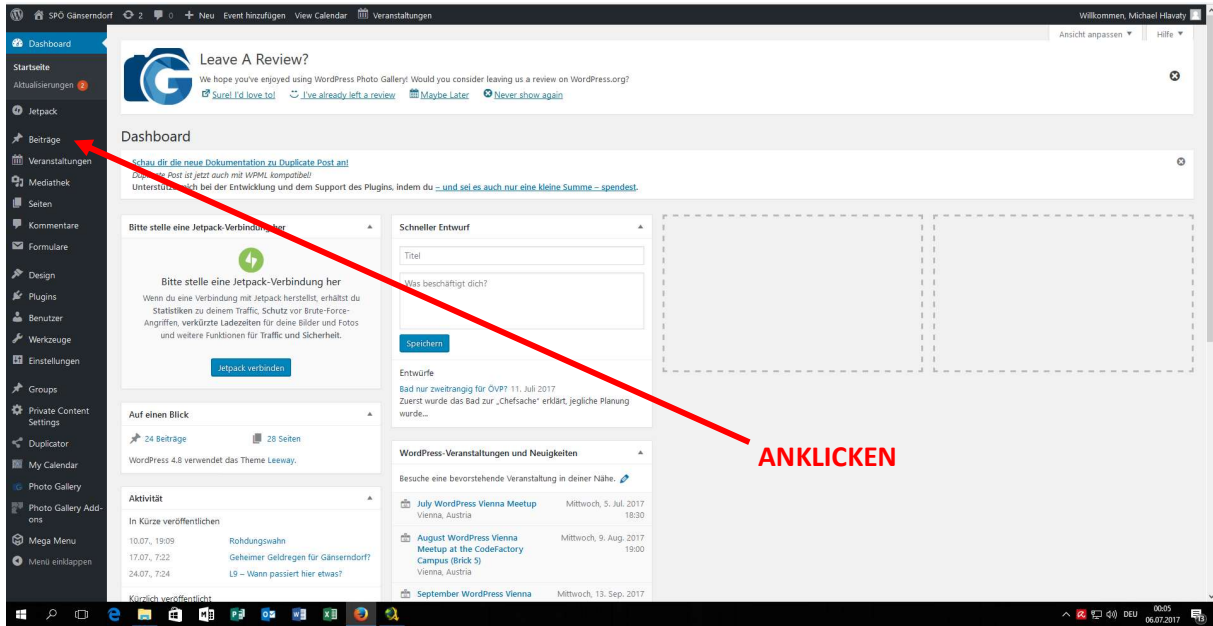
SPÖ Gänserndorf 2 0 + Neu Event hinzufügen View Calendar Veranstaltungen

Willkommen, Michael Hlavaty

Ansicht anpassen ▼ Hilfe ▼

Dashboard

Startseite
Aktualisierungen 2

Jetpack
Beiträge
Veranstaltungen
Mediathek
Seiten
Kommentare
Formulare
Design
Plugins
Benutzer
Werkzeuge
Einstellungen
Groups
Private Content Settings
Duplicator
My Calendar
Photo Gallery
Photo Gallery Add-ons
Mega Menu
Menü einklappen

Leave A Review?

We hope you've enjoyed using WordPress Photo Gallery! Would you consider leaving us a review on WordPress.org?

Sure! I'd love to! I've already left a review Maybe Later Never show again

Dashboard

Schau dir die neue Dokumentation zu Duplicate Post an!
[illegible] Post ist jetzt auch mit WPML kompatibel!
Unterstütz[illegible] bei der Entwicklung und dem Support des Plugins, indem du – und sei es auch nur eine kleine Summe – spendest.

Bitte stelle eine Jetpack-Verbindung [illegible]

Bitte stelle eine Jetpack-Verbindung her

Wenn du eine Verbindung mit Jetpack herstellst, erhältst du Statistiken zu deinem Traffic, Schutz vor Brute-Force-Angriffen, verkürzte Ladezeiten für deine Bilder und Fotos und weitere Funktionen für Traffic und Sicherheit.

Jetpack verbinden

Auf einen Blick

24 Beiträge 28 Seiten

WordPress 4.8 verwendet das Theme Leeway.

Aktivität

In Kürze veröffentlichen

10.07., 19:09 Rohdungswahn
17.07., 7:22 Geheimer Geldregen für Gänserndorf?
24.07., 7:24 L9 – Wann passiert hier etwas?

Kürzlich veröffentlicht

Schneller Entwurf

Titel

Was beschäftigt dich?

Speichern

Entwürfe

Bad nur zweitrangig für ÖVP? 11. Juli 2017
Zuerst wurde das Bad zur „Chefsache" erklärt, jegliche Planung wurde...

WordPress-Veranstaltungen und Neuigkeiten

Besuche eine bevorstehende Veranstaltung in deiner Nähe.

July WordPress Vienna Meetup Mittwoch, 5. Jul. 2017 18:30
Vienna, Austria

August WordPress Vienna Meetup at the CodeFactory Campus (Brick 5) Mittwoch, 9. Aug. 2017 19:00
Vienna, Austria

September WordPress Vienna Mittwoch, 13. Sep. 2017

ANKLICKEN

DEU 00:05 06.07.2017